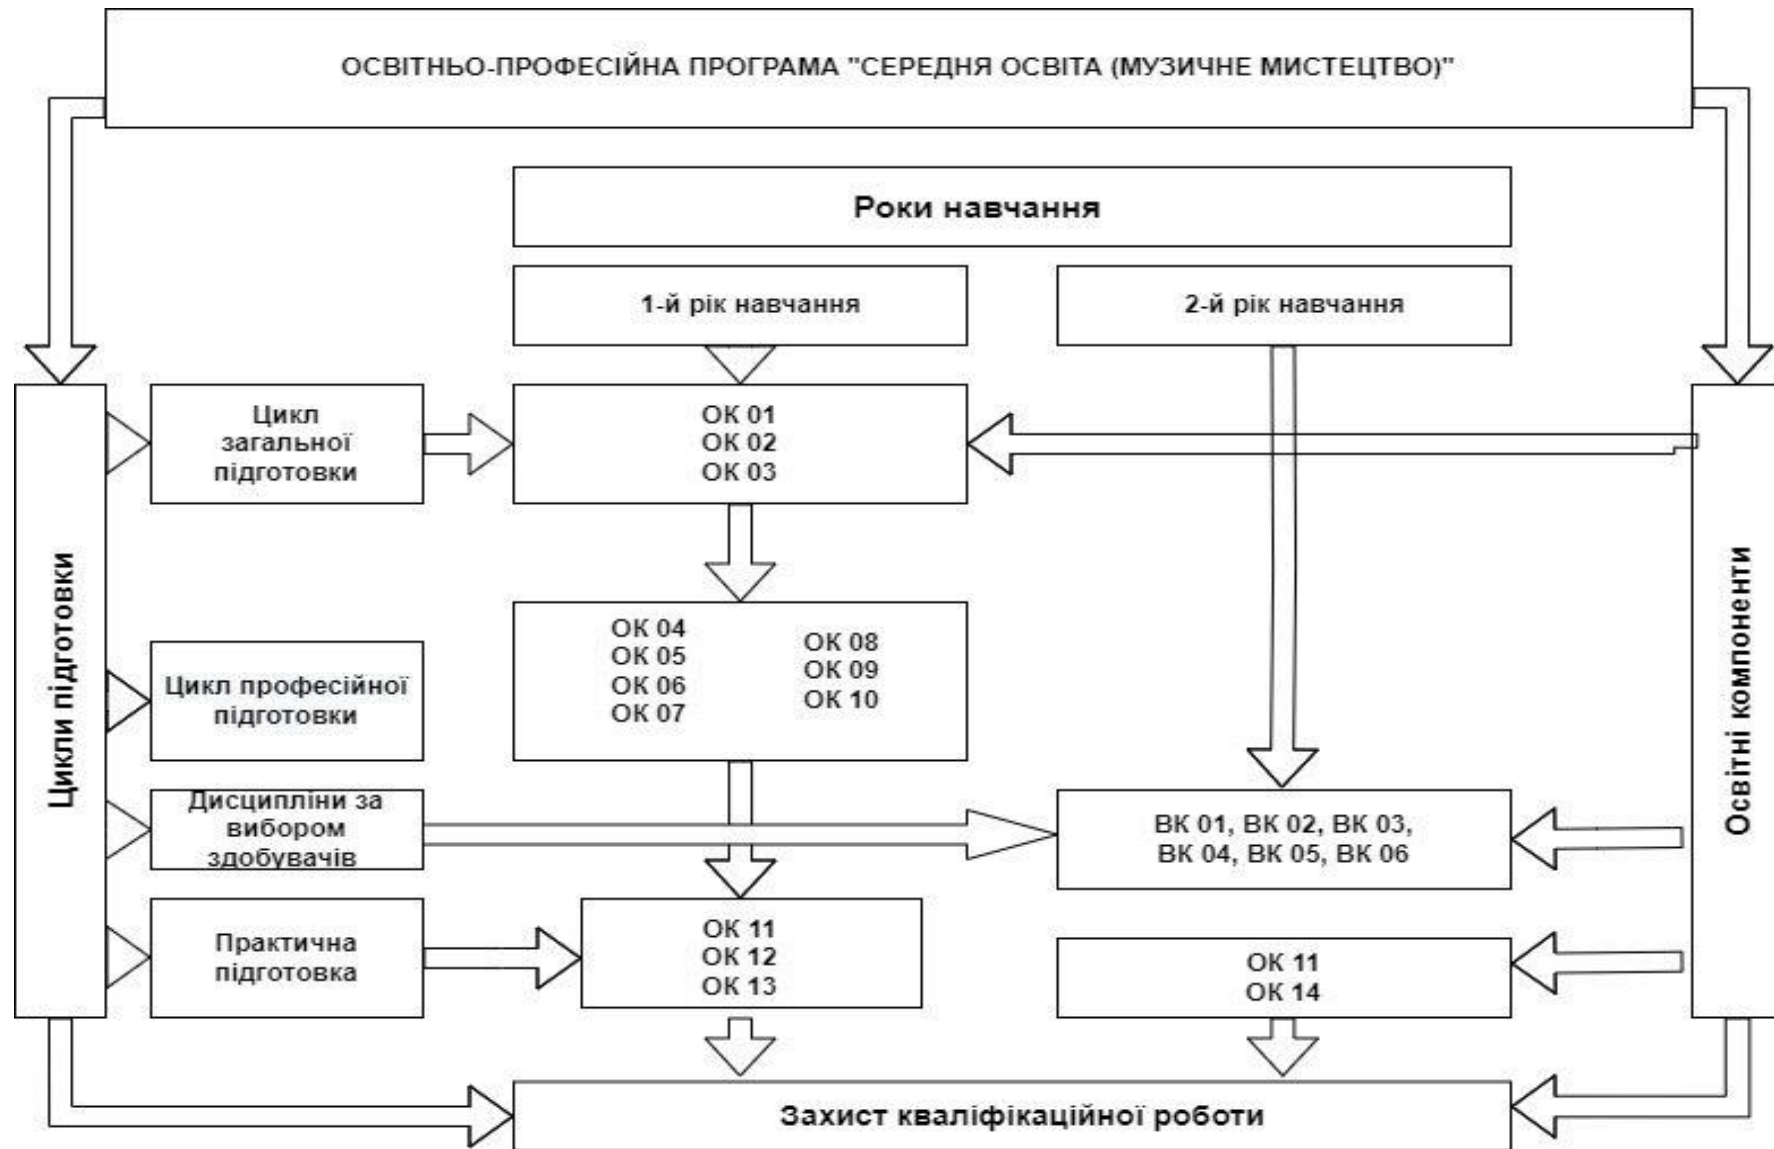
ОСВІТНЬО-ПРОФЕСІЙНА ПРОГРАМА "СЕРЕДНЯ ОСВІТА (МУЗИЧНЕ МИСТЕЦТВО)"

Роки навчання

1-й рік навчання

2-й рік навчання

Цикли підготовки

Цикл загальної підготовки

ОК 01
ОК 02
ОК 03

Освітні компоненти

ОК 04
ОК 05
ОК 06
ОК 07

ОК 08
ОК 09
ОК 10

Цикл професійної підготовки

Дисципліни за вибором здобувачів

ВК 01, ВК 02, ВК 03,
ВК 04, ВК 05, ВК 06

Практична підготовка

ОК 11
ОК 12
ОК 13

ОК 11
ОК 14

Захист кваліфікаційної роботи